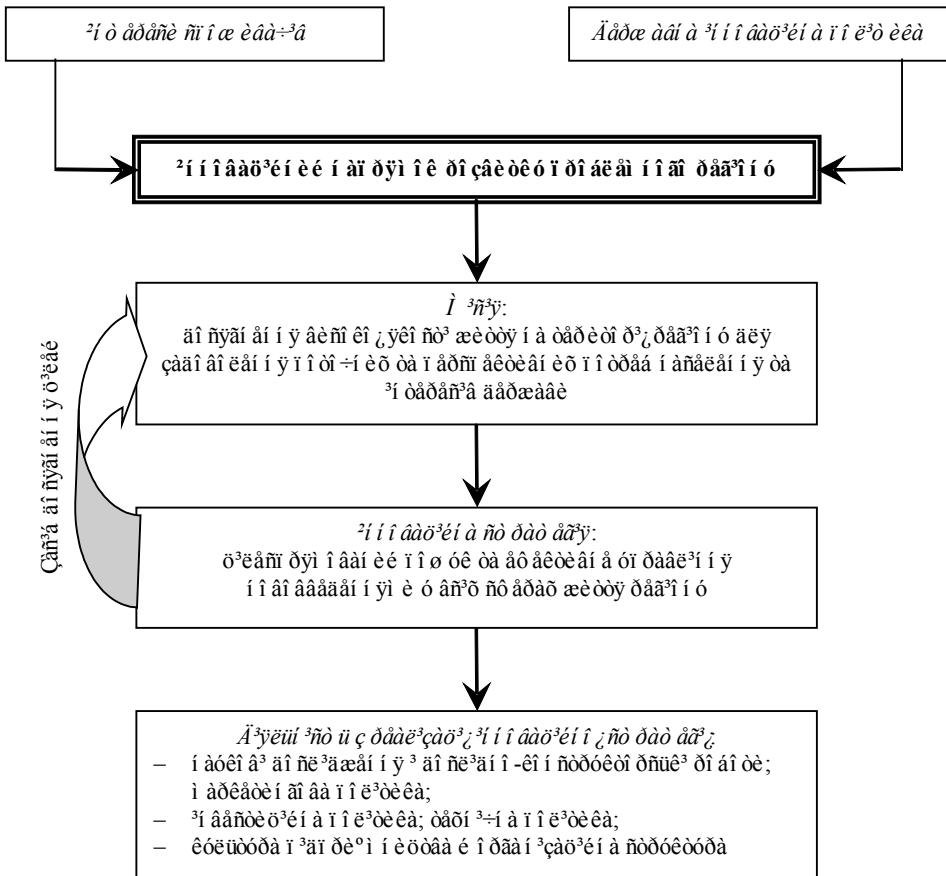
²í ò åðåñè ñï î æ èâà÷³â

Äåðæ àâí à ³í í î âàö³éí à ï î ë³ò èêà

²í í î âàö³éí èé í àï ðÿì î ê ðîçâèòêó ï ðîì èñëî âî ãî ðåã³î í ó

Ì ³ñ³ÿ:
äî ñÿãí åí í ÿ âèñî êî ¿ ÿêî ñò³ æèòòÿ í à òåðèòî ð³¿ ðåã³î í ó äëÿ çàäî âî ëåí í ÿ ï î òð³÷í èõ òà ï åðñï åêòèâí èõ ï î òðåá í àñåëåí í ÿ òà ³í òåðåñ³â äåðæàâè

²í í î âàö³éí à ñò ðàò åã³ÿ:
ö³ëåñï ðÿì î âàí èé ï î øóê òà åôåêòèâí å âï ðîâàäæåí í ÿ í î âî ââåäåí í ÿì è ó âñ³õ ñôåðàõ æèòòÿ ðåã³î í ó

Çàñ³á äîñÿãíåííÿ ö³ëåé

Ä³ÿëüí ³ñò ü ç ðåàë³çàö³¿ ³í í î âàö³éí î ¿ ñò ðàò åã³¿:
– í àóêî â³ äî ñë³äæåí í ÿ ³ äî ñë³äí î -êî í ñòðóêòî ðñüê³ ðî áî òè;
ì àðêåòèí ãî â³ ï î ë³òèêà;
– ³í âåñòèö³éí à ï î ë³òèêà; òåõí ³÷í à ï î ë³òèêà;
– êóëüòóðà ï ³äï ðèºì í èöòâà é î ðãàí ³çàö³éí à ñòðóêòóðà